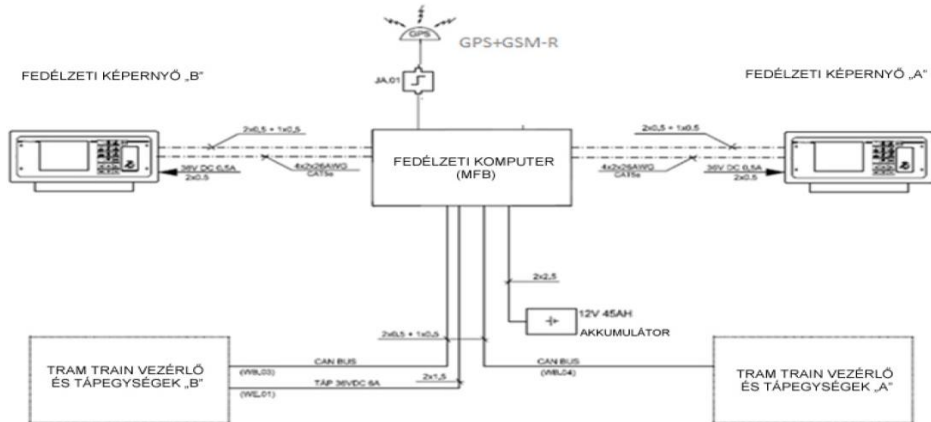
GPS

GPS+GSM-R

FEDÉLZETI KÉPERNYŐ „B"

FEDÉLZETI KÉPERNYŐ „A"

JA.01

2x0,5 + 1x0,5

4x2x26AWG
CAT5e

36V DC 0,5A
2x0,5

FEDÉLZETI KOMPUTER
(MFB)

2x0,5 + 1x0,5

4x2x26AWG
CAT5e

36V DC 0,5A
2x0,5

2x2,5

12V 45AH
AKKUMULÁTOR

2x0,5 + 1x0,5

CAN BUS
(WBL03)

TÁP 36VDC 6A
(WE.01)

2x1,5

CAN BUS
(WBL04)

TRAM TRAIN VEZÉRLŐ ÉS TÁPEGYSÉGEK „B"

TRAM TRAIN VEZÉRLŐ ÉS TÁPEGYSÉGEK „A"